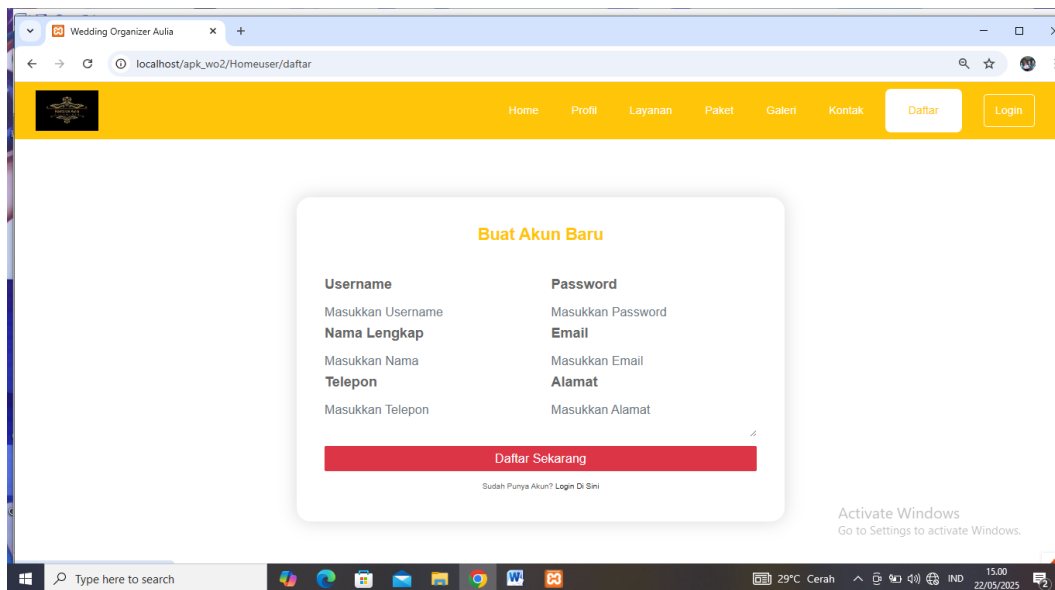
Wedding Organizer Aulia
localhost/apk_wo2/Homeuser/daftar

Home Profil Layanan Paket Galeri Kontak Daftar Login

Buat Akun Baru

Username
Masukkan Username
Password
Masukkan Password
Nama Lengkap
Masukkan Nama
Email
Masukkan Email
Telepon
Masukkan Telepon
Alamat
Masukkan Alamat

Daftar Sekarang

Sudah Punya Akun? Login Di Sini

Activate Windows
Go to Settings to activate Windows.

Type here to search
29°C Cerah IND 15.00 22/05/2025